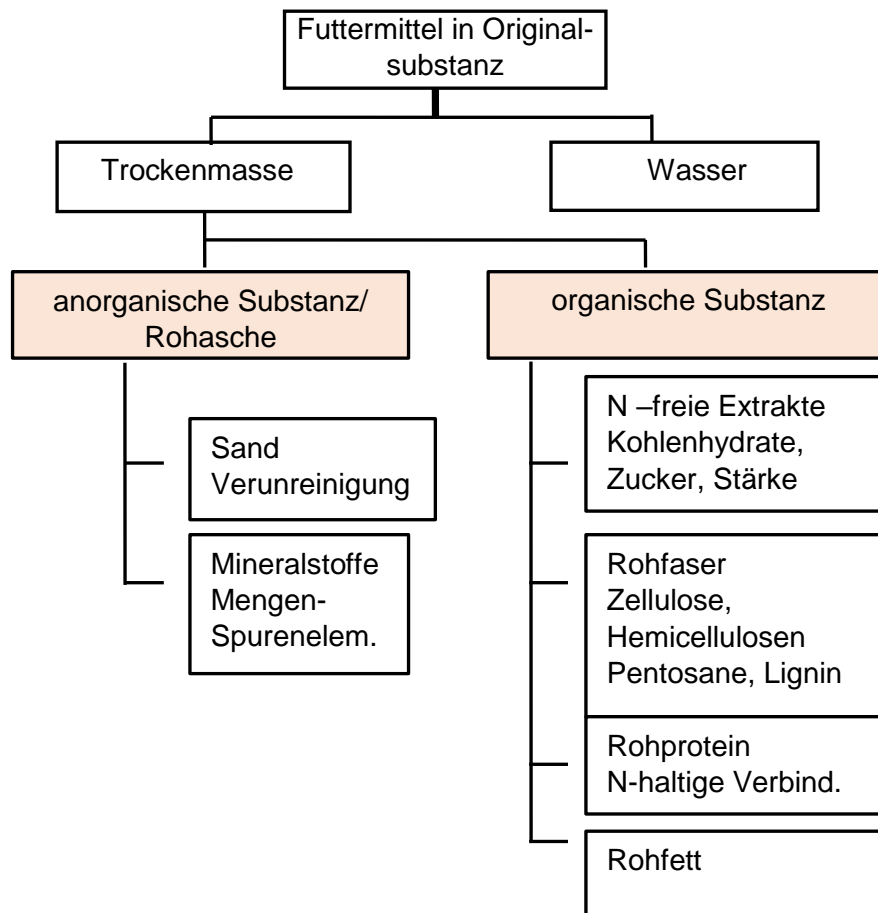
Futtermittel in Originalsubstanz

Trockenmasse

Wasser

anorganische Substanz/ Rohasche

organische Substanz

Sand
Verunreinigung

Mineralstoffe
Mengen-
Spurenelem.

N –freie Extrakte
Kohlenhydrate,
Zucker, Stärke

Rohfaser
Zellulose,
Hemicellulosen
Pentosane, Lignin

Rohprotein
N-haltige Verbind.

Rohfett